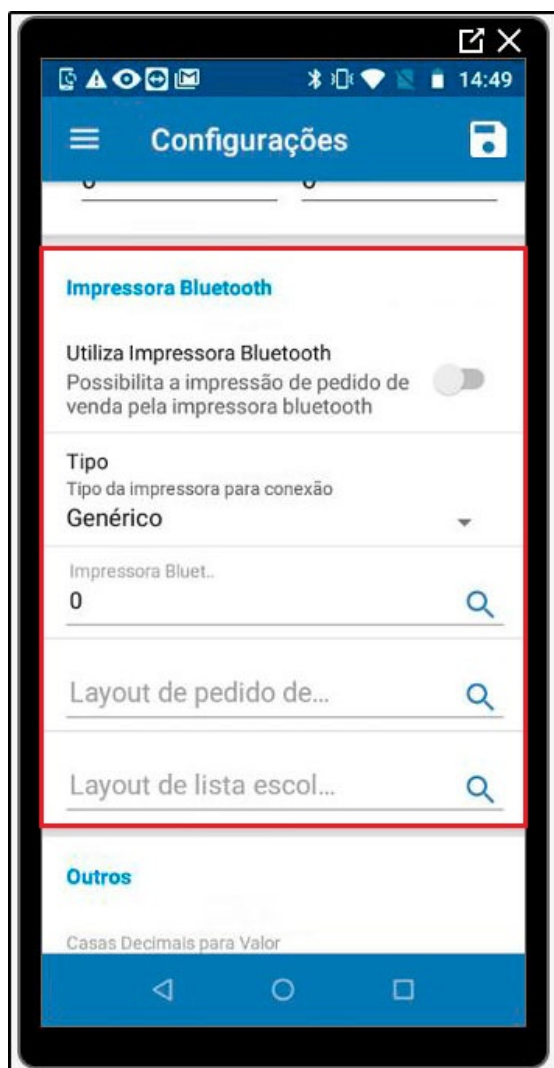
14:49

Configurações

Impressora Bluetooth

Utiliza Impressora Bluetooth
Possibilita a impressão de pedido de venda pela impressora bluetooth

Tipo
Tipo da impressora para conexão
Genérico

Impressora Bluet..
0

Layout de pedido de...

Layout de lista escol...

Outros

Casas Decimais para Valor